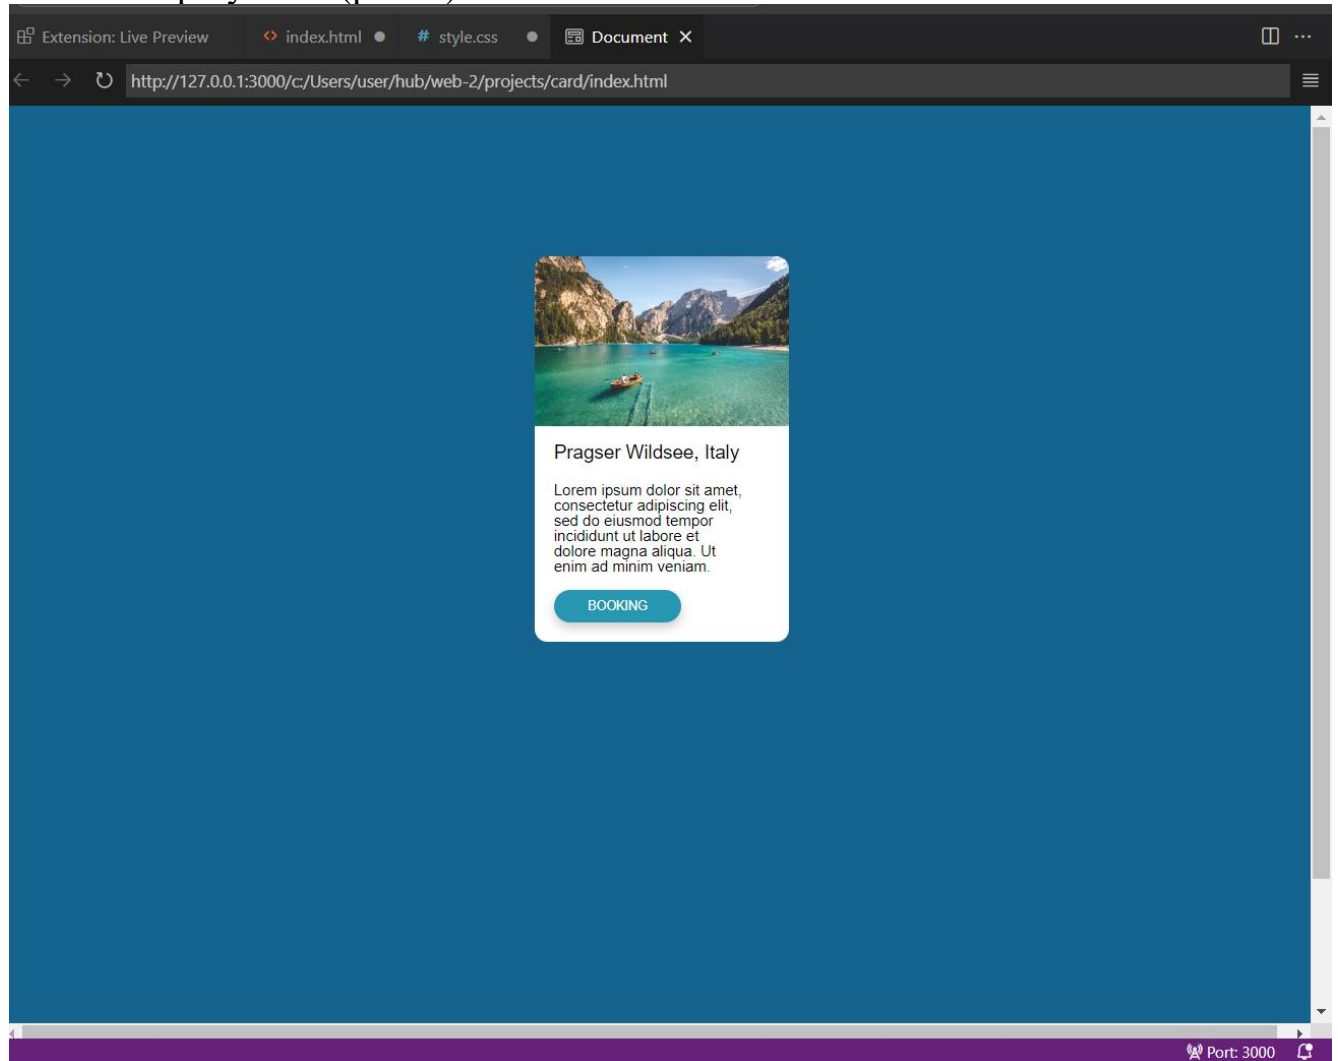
Extension: Live Preview   index.html ●   # style.css ●   Document ×

http://127.0.0.1:3000/c:/Users/user/hub/web-2/projects/card/index.html

Pragser Wildsee, Italy

Lorem ipsum dolor sit amet, consectetur adipiscing elit, sed do eiusmod tempor incididunt ut labore et dolore magna aliqua. Ut enim ad minim veniam.

BOOKING

Port: 3000